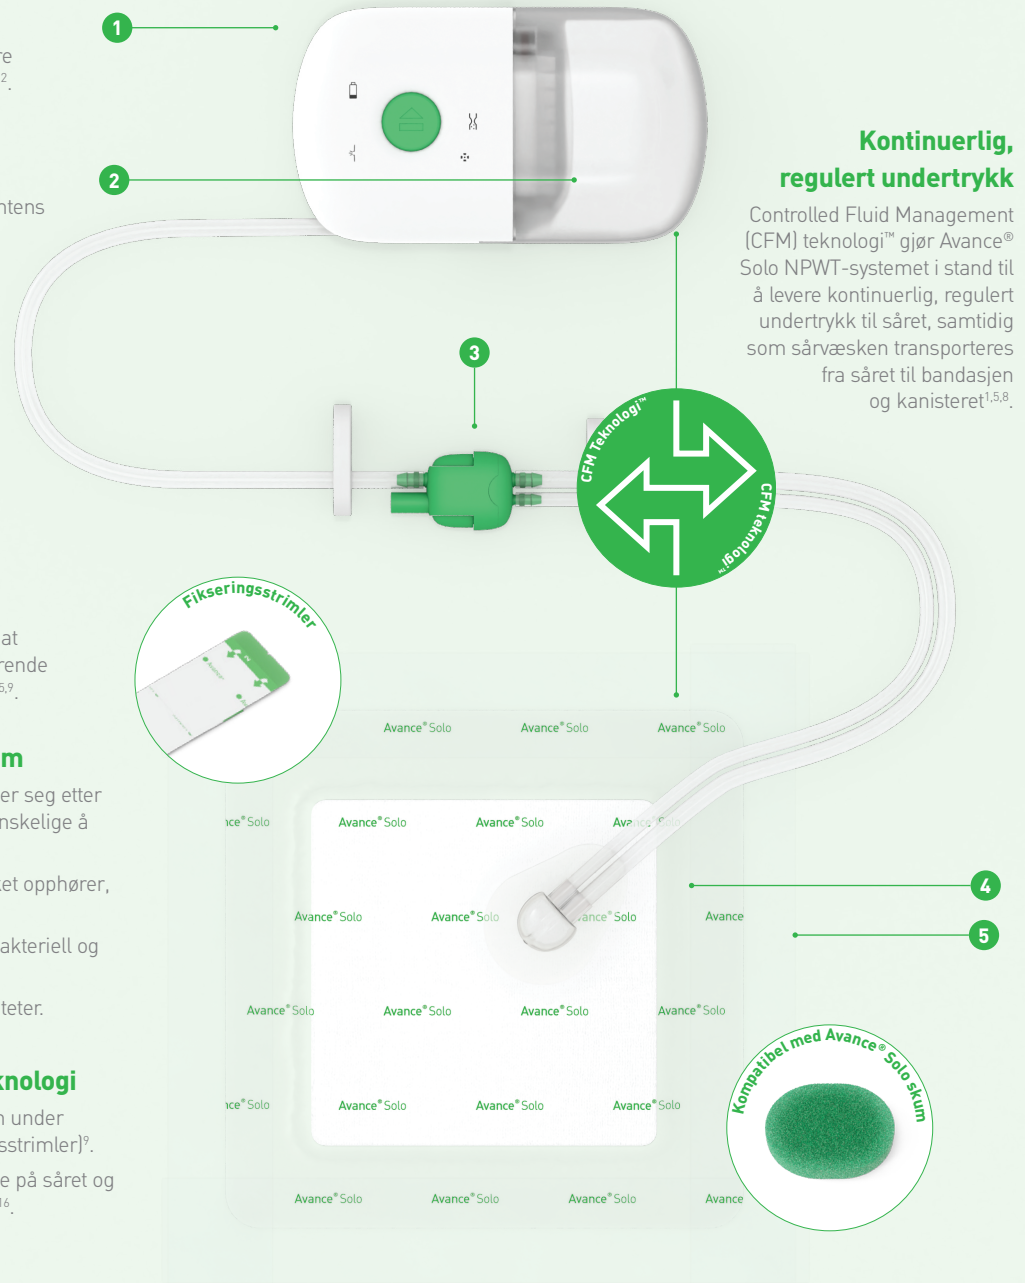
re
2.

ntens

1

2

Kontinuerlig, regulert undertrykk

Controlled Fluid Management (CFM) teknologi™ gjør Avance® Solo NPWT-systemet i stand til å levere kontinuerlig, regulert undertrykk til såret, samtidig som sårvæsken transporteres fra såret til bandasjen og kanisteret$^{1,5,8}$.

3

CFM Teknologi™

CFM teknologi™

Fikseringsstrimler

at
rende
5,9.

m

er seg etter
nskelige å

et opphører,

akteriell og

teter.

knologi

n under
sstrimler)$^{9}$.

e på såret og
16.

Avance® Solo Avance® Solo Avance® Solo

ice® Solo Avance® Solo Avance® Solo Avance® Solo

Avance® Solo Avance® Solo Avance® Solo Avance

Avance® Solo Avance® Solo Avance® Solo Avance® Solo

ice® Solo Avance® Solo Avance® Solo Avance® Solo

Avance® Solo Avance® Solo Avance® Solo Avance

4

5

Kompatibel med Avance® Solo skum